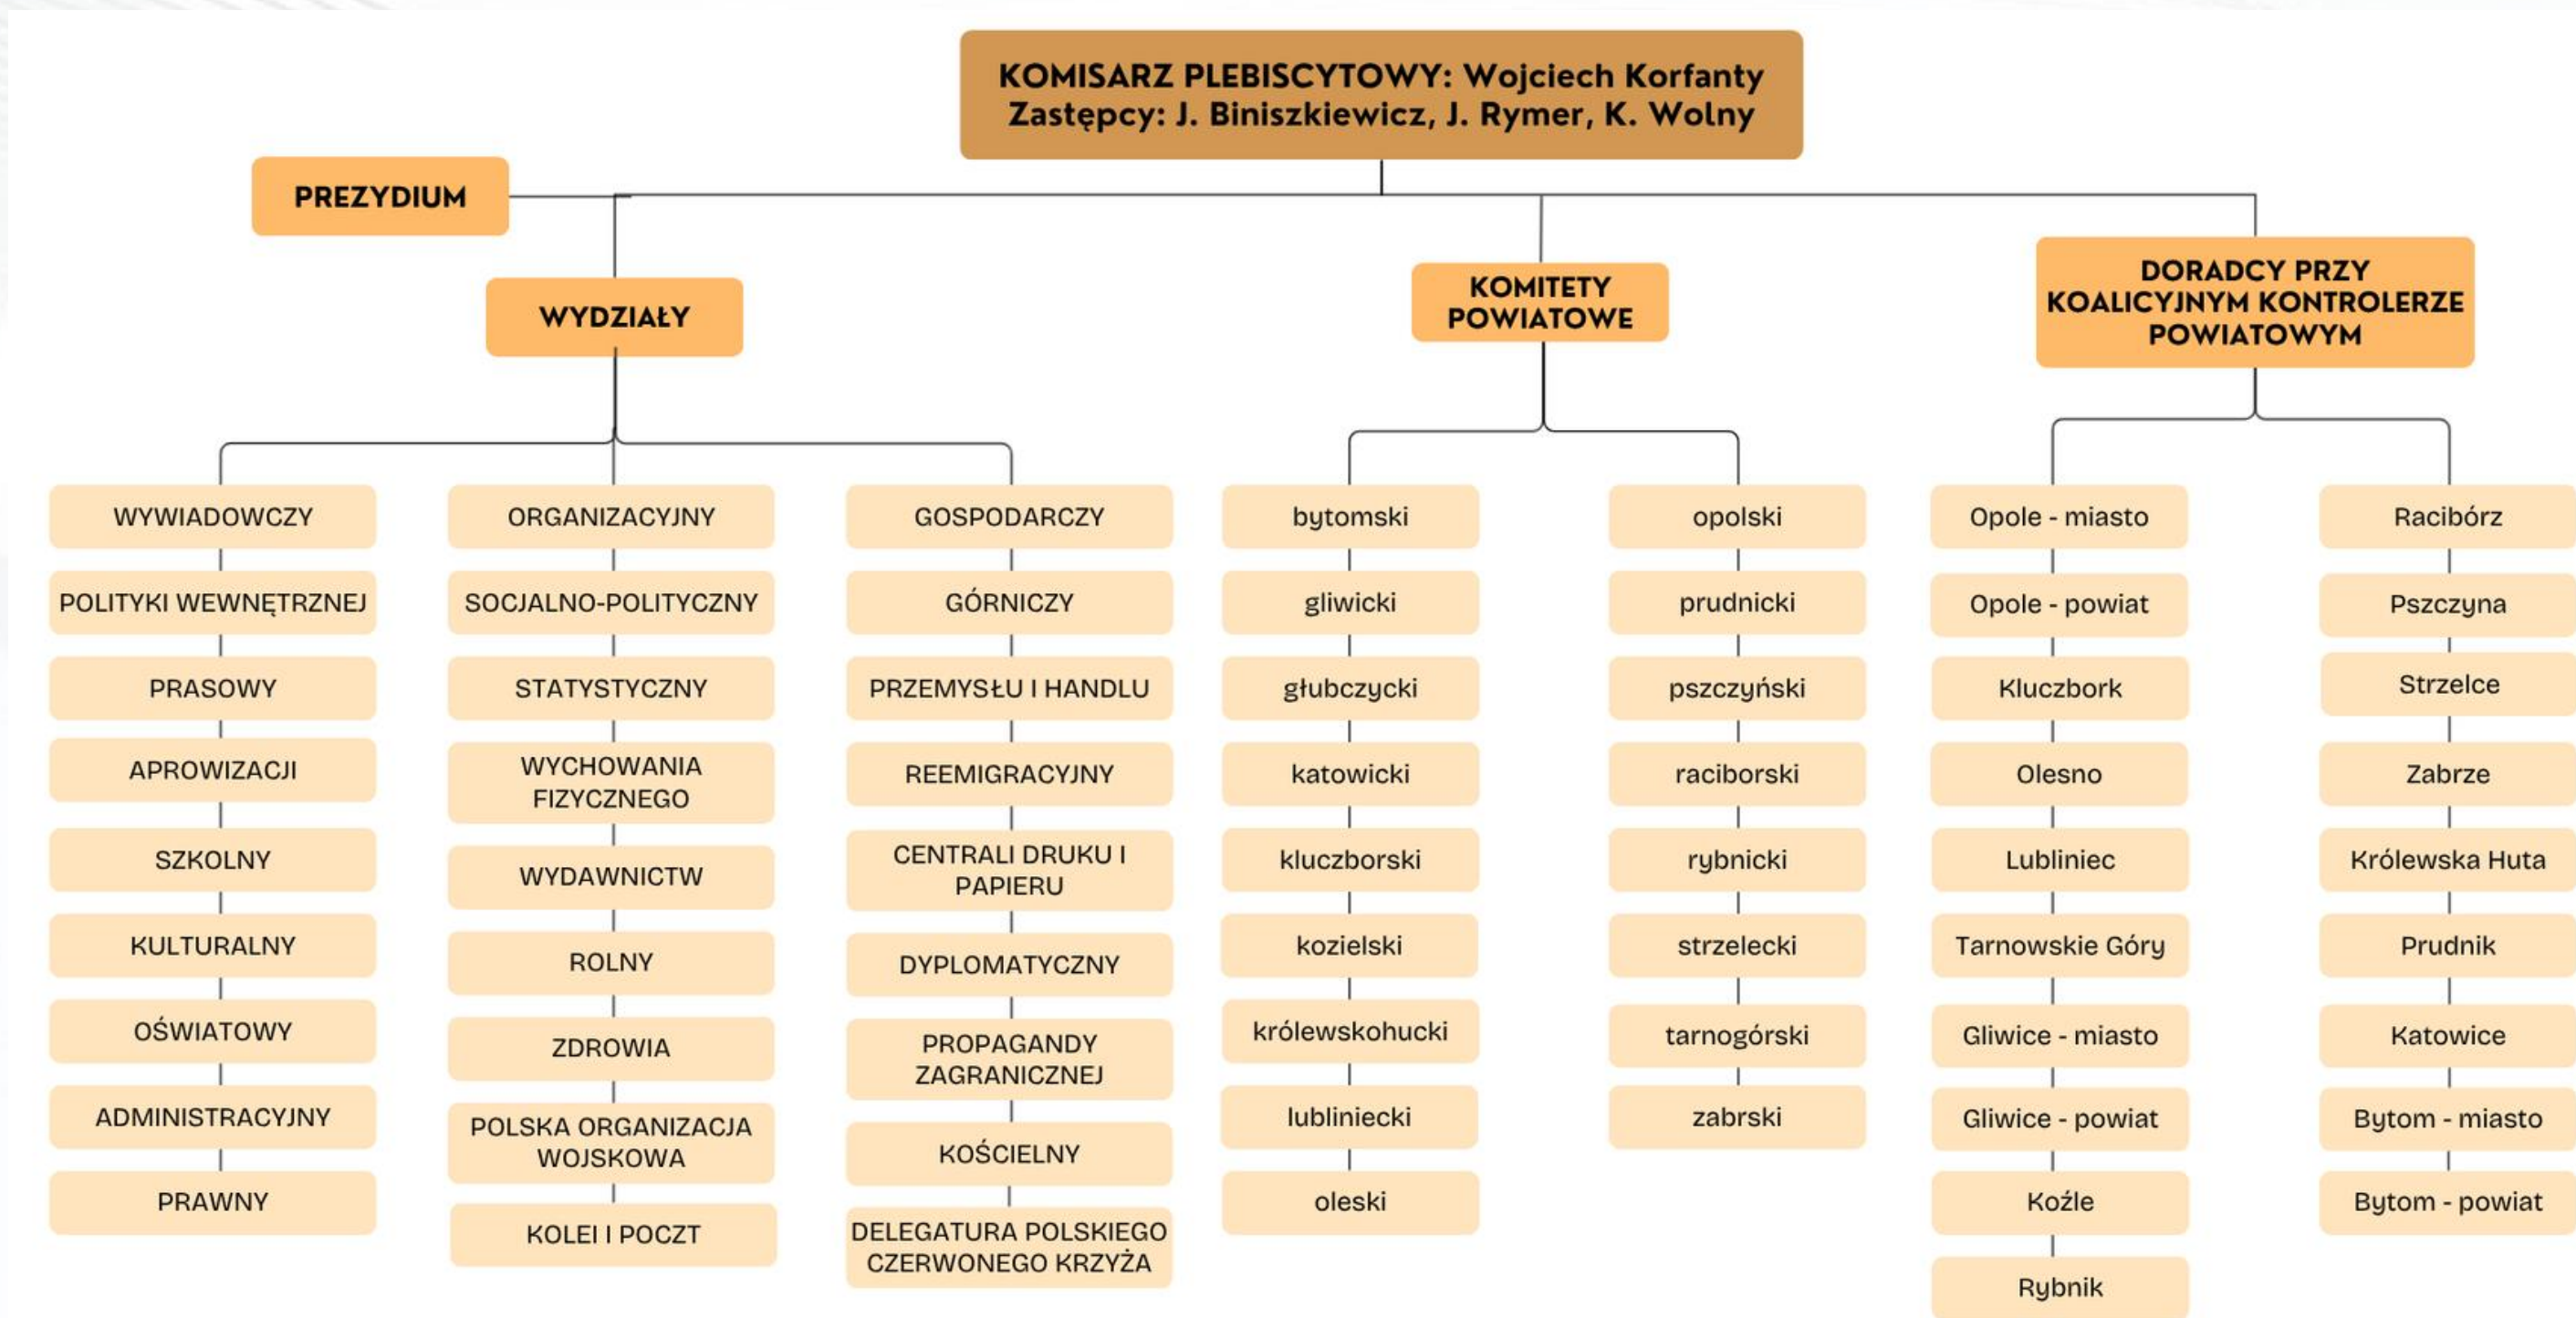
KOMISARZ PLEBISCYTOWY: Wojciech Korfanty
Zastępcy: J. Biniszkiewicz, J. Rymer, K. Wolny

PREZYDIUM

WYDZIAŁY

KOMITETY POWIATOWE

DORADCY PRZY KOALICYJNYM KONTROLERZE POWIATOWYM

WYWIADOWCZY
POLITYKI WEWNĘTRZNEJ
PRASOWY
APROWIZACJI
SZKOLNY
KULTURALNY
OŚWIATOWY
ADMINISTRACYJNY
PRAWNY

ORGANIZACYJNY
SOCJALNO-POLITYCZNY
STATYSTYCZNY
WYCHOWANIA FIZYCZNEGO
WYDAWNICTW
ROLNY
ZDROWIA
POLSKA ORGANIZACJA WOJSKOWA
KOLEI I POCZT

GOSPODARCZY
GÓRNICZY
PRZEMYSŁU I HANDLU
REEMIGRACYJNY
CENTRALI DRUKU I PAPIERU
DYPLOMATYCZNY
PROPAGANDY ZAGRANICZNEJ
KOŚCIELNY
DELEGATURA POLSKIEGO CZERWONEGO KRZYŻA

bytomski
gliwicki
głubczycki
katowicki
kluczborski
kozielski
królewskohucki
lubliniecki
oleski

opolski
prudnicki
pszczyński
raciborski
rybnicki
strzelecki
tarnogórski
zabrski

Opole - miasto
Opole - powiat
Kluczbork
Olesno
Lubliniec
Tarnowskie Góry
Gliwice - miasto
Gliwice - powiat
Koźle
Rybnik

Racibórz
Pszczyna
Strzelce
Zabrze
Królewska Huta
Prudnik
Katowice
Bytom - miasto
Bytom - powiat